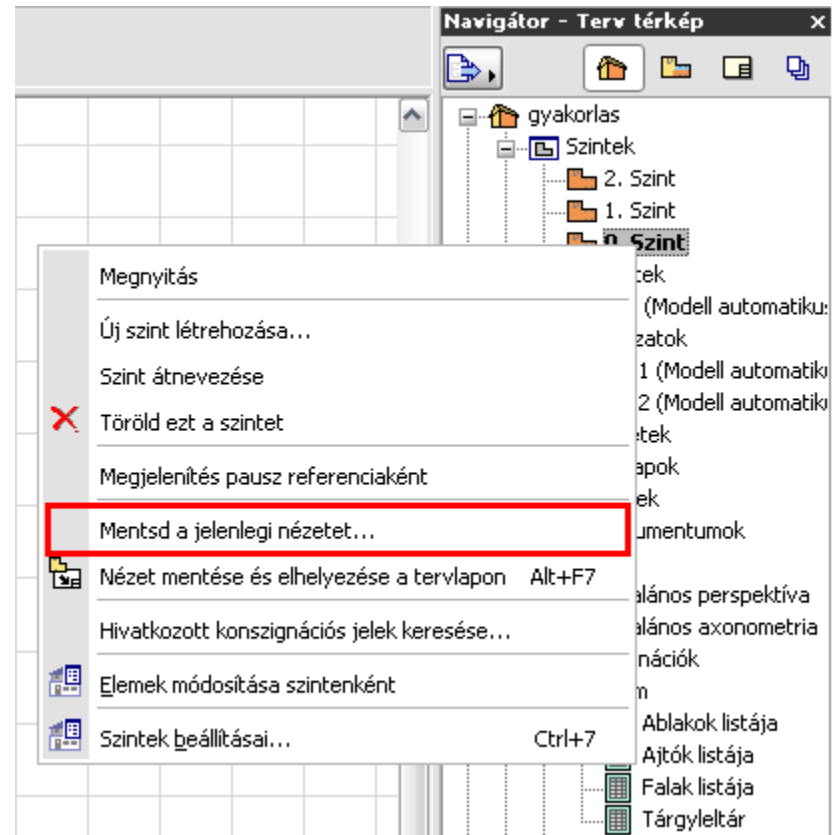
Navigátor - Terv térkép

gyakorlas
Szintek
2. Szint
1. Szint
0. Szint
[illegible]tek
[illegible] (Modell automatiku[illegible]
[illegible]zatok
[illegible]1 (Modell automatik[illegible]
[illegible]2 (Modell automatik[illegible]
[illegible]etek
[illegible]apok
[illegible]ek
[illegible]umentumok
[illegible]alános perspektíva
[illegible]alános axonometria
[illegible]nációk
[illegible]m
Ablakok listája
Ajtók listája
Falak listája
Tárgyleltár

Megnyitás
Új szint létrehozása...
Szint átnevezése
Töröld ezt a szintet
Megjelenítés pausz referenciaként
Mentsd a jelenlegi nézetet...
Nézet mentése és elhelyezése a tervlapon Alt+F7
Hivatkozott konszignációs jelek keresése...
Elemek módosítása szintenként
Szintek beállításai... Ctrl+7